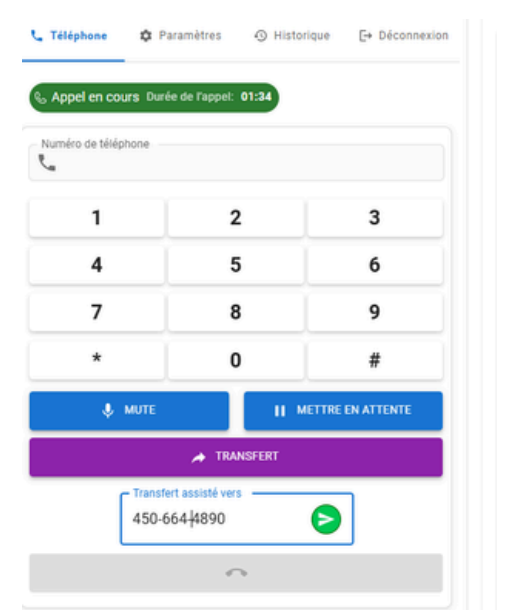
Téléphone Paramètres Historique Déconnexion

Appel en cours Durée de l'appel: 01:34

Numéro de téléphone

| 1 | 2 | 3 |
|---|---|---|
| 4 | 5 | 6 |
| 7 | 8 | 9 |
| * | 0 | # |

MUTE

METTRE EN ATTENTE

TRANSFERT

Transfert assisté vers

450-664-4890